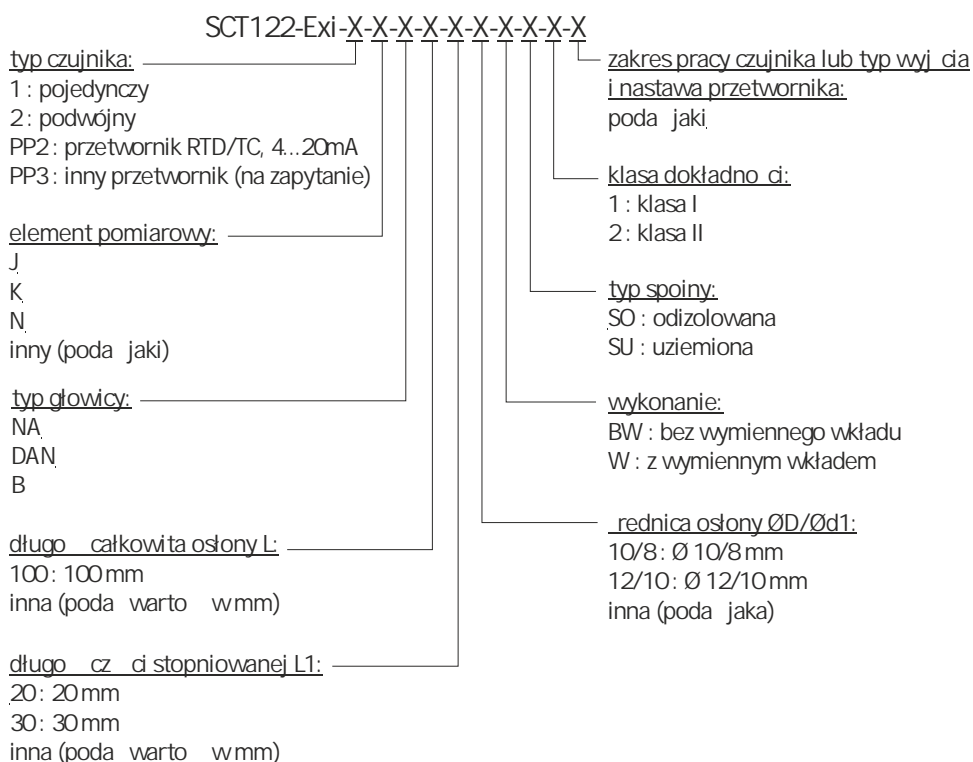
SCT122-Exi-X-X-X-X-X-X-X-X-X-X

typ czujnika:
1 : pojedynczy
2 : podwójny
PP2 : przetwornik RTD/TC, 4...20mA
PP3 : inny przetwornik (na zapytanie)

element pomiarowy:
J
K
N
inny (poda jaki)

typ głowicy:
NA
DAN
B

długo całkowita osłony L:
100 : 100 mm
inna (poda warto w mm)

długo cz ci stopniowanej L1:
20 : 20 mm
30 : 30 mm
inna (poda warto w mm)

zakres pracy czujnika lub typ wyj cia i nastawa przetwornika:
poda jaki

klasa dokładno ci:
1 : klasa I
2 : klasa II

typ spoiny:
SO : odizolowana
SU : uziemiona

wykonanie:
BW : bez wymiennego wkładu
W : z wymiennym wkładem

rednica osłony ØD/Ød1:
10/8 : Ø 10/8 mm
12/10 : Ø 12/10 mm
inna (poda jaka)